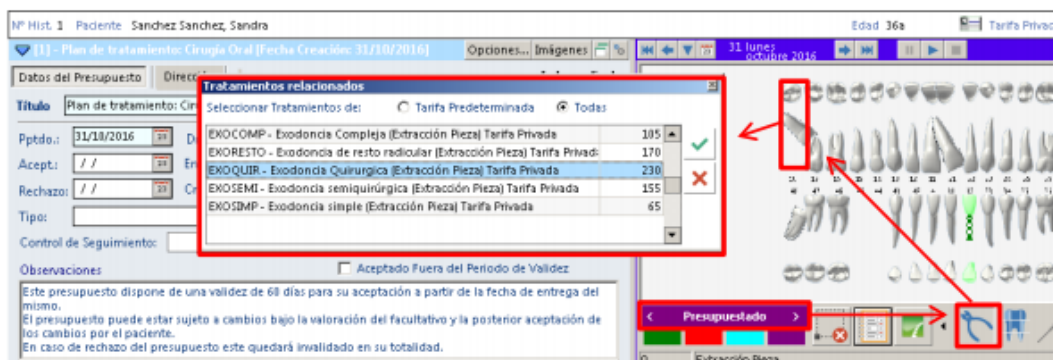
Nº Hist. 1 Paciente Sanchez Sanchez, Sandra Edad 36a Tarifa Privad

[1] - Plan de tratamiento: Cirugía Oral [Fecha Creación: 31/10/2016] Opciones... Imágenes

31 lunes octubre 2016

Datos del Presupuesto Direcci

Título Plan de tratamiento: Cir

Pptdo.: 31/10/2016 D

Acept.: / / E

Rechazo: / / C

Tipo:

Control de Seguimiento:

Observaciones

Aceptado Fuera del Periodo de Validez

Este presupuesto dispone de una validez de 60 días para su aceptación a partir de la fecha de entrega del mismo.
El presupuesto puede estar sujeto a cambios bajo la valoración del facultativo y la posterior aceptación de los cambios por el paciente.
En caso de rechazo del presupuesto este quedará invalidado en su totalidad.

Tratamientos relacionados

Seleccionar Tratamientos de: Tarifa Predeterminada Todas

| | |
|---|---|
| EXOCOMP - Exodoncia Compleja (Extracción Pieza) Tarifa Privada | 105 |
| EXORESTO - Exodoncia de resto radicular (Extracción Pieza) Tarifa Privad: | 170 |
| EXOQUIR - Exodoncia Quirurgica (Extracción Pieza) Tarifa Privada | 230 |
| EXOSEMI - Exodoncia semiquirúrgica (Extracción Pieza) Tarifa Privada | 155 |
| EXOSIMP - Exodoncia simple (Extracción Pieza) Tarifa Privada | 65 |

Presupuestado

Extracción Pieza